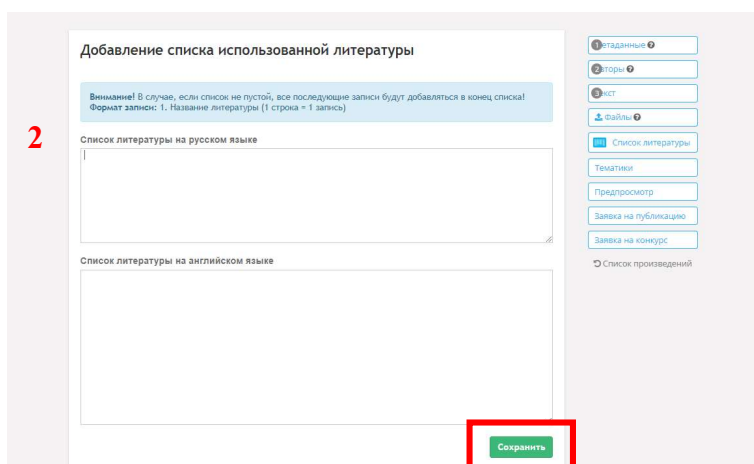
2

Добавление списка использованной литературы

**Внимание!** В случае, если список не пустой, все последующие записи будут добавляться в конец списка!
**Формат записи:** 1. Название литературы (1 строка = 1 запись)

Список литературы на русском языке

Список литературы на английском языке

Сохранить

1 етаданные
2 торы
3 кст
Файлы
Список литературы
Тематики
Предпросмотр
Заявка на публикацию
Заявка на конкурс
Список произведений